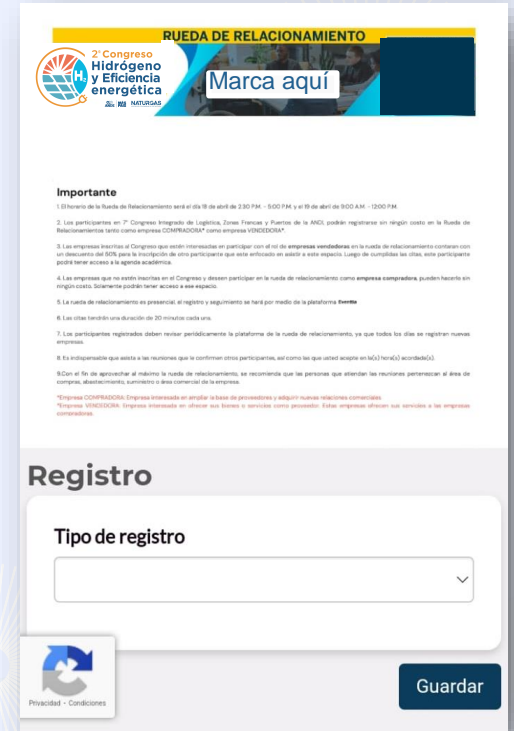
RUEDA DE RELACIONAMIENTO

2° Congreso Hidrógeno y Eficiencia energética

NATURGAS

Marca aquí

Importante

1. El horario de la Rueda de Relacionamiento será el día 18 de abril de 2:30 P.M. - 5:00 P.M. y el 19 de abril de 9:00 A.M. - 12:00 P.M.

2. Los participantes en 7° Congreso Integrado de Logística, Zonas Francas y Puertos de la ANDI, podrán registrarse sin ningún costo en la Rueda de Relacionamientos tanto como empresa COMPRADORA* como empresa VENDEDORA*.

3. Las empresas inscritas al Congreso que estén interesadas en participar con el rol de empresas vendedoras en la rueda de relacionamiento contaran con un descuento del 50% para la inscripción de otro participante que este enfocado en asistir a este espacio. Luego de cumplidas las citas, este participante podrá tener acceso a la agenda académica.

4. Las empresas que no estén inscritas en el Congreso y desean participar en la rueda de relacionamiento como empresa compradora, pueden hacerlo sin ningún costo. Solamente podrán tener acceso a ese espacio.

5. La rueda de relacionamiento es presencial, el registro y seguimiento se hará por medio de la plataforma Eventtia

6. Las citas tendrán una duración de 20 minutos cada una.

7. Los participantes registrados deben revisar periódicamente la plataforma de la rueda de relacionamiento, ya que todos los días se registran nuevas empresas.

8. Es indispensable que asista a las reuniones que le confirmen otros participantes, así como las que usted acepte en la(s) hora(s) acordada(s).

9.Con el fin de aprovechar al máximo la rueda de relacionamiento, se recomienda que las personas que atiendan las reuniones pertenezcan al área de compras, abastecimiento, suministro o área comercial de la empresa.

*Empresa COMPRADORA: Empresa interesada en ampliar la base de proveedores y adquirir nuevas relaciones comerciales.
*Empresa VENDEDORA: Empresa interesada en ofrecer sus bienes o servicios como proveedor. Estas empresas ofrecen sus servicios a las empresas compradoras.

Registro

Tipo de registro

Privacidad - Condiciones

Guardar